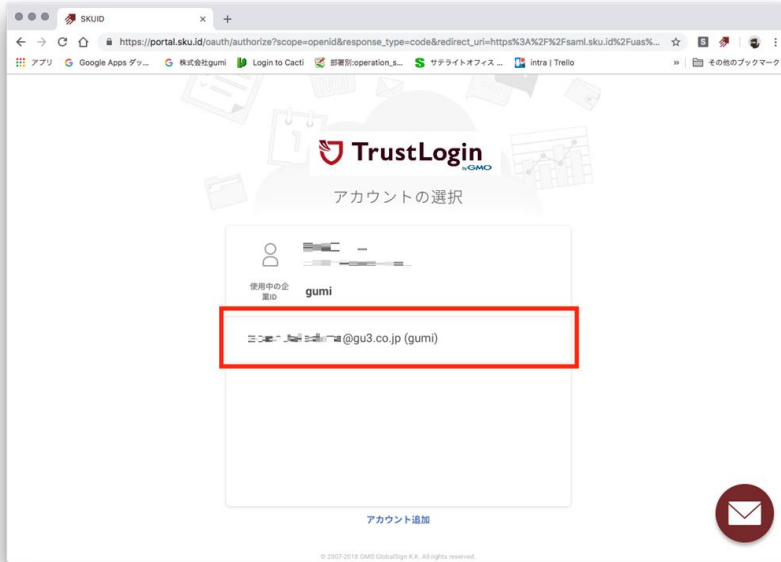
SKUID

https://portal.sku.id/oauth/authorize?scope=openid&response_type=code&redirect_uri=https%3A%2F%2Fsaml.sku.id%2Fuas%...

アプリ Google Apps ダッ... 株式会社gumi Login to Cacti 部署別:operation_s... サテライトオフィス ... intra | Trello » その他のブックマーク

TrustLogin by GMO

アカウントの選択

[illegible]
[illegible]

使用中の企業ID gumi

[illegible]@gu3.co.jp (gumi)

アカウント追加

© 2007-2018 GMO GlobalSign K.K. All rights reserved.